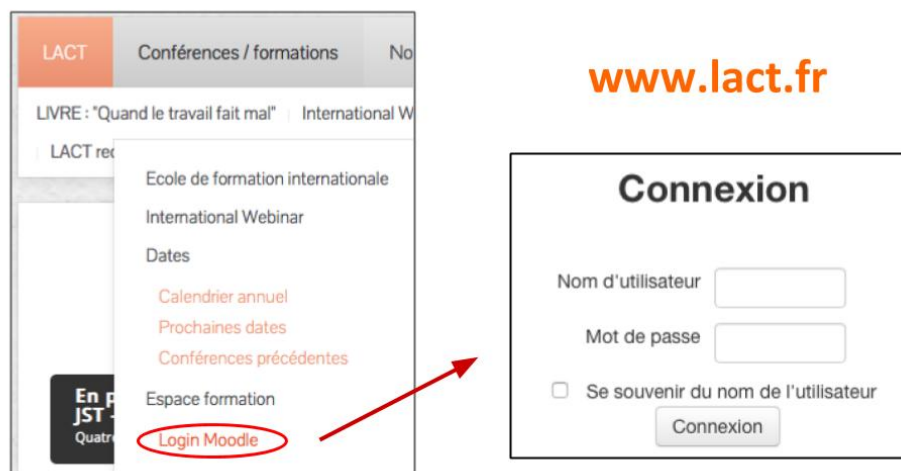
LACT

Conférences / formations

No

LIVRE : "Quand le travail fait mal"

International W

LACT re

Ecole de formation internationale

International Webinar

Dates

Calendrier annuel

Prochaines dates

Conférences précédentes

Espace formation

Login Moodle

En p

JST

Quatr

www.lact.fr

Connexion

Nom d'utilisateur

Mot de passe

Se souvenir du nom de l'utilisateur

Connexion